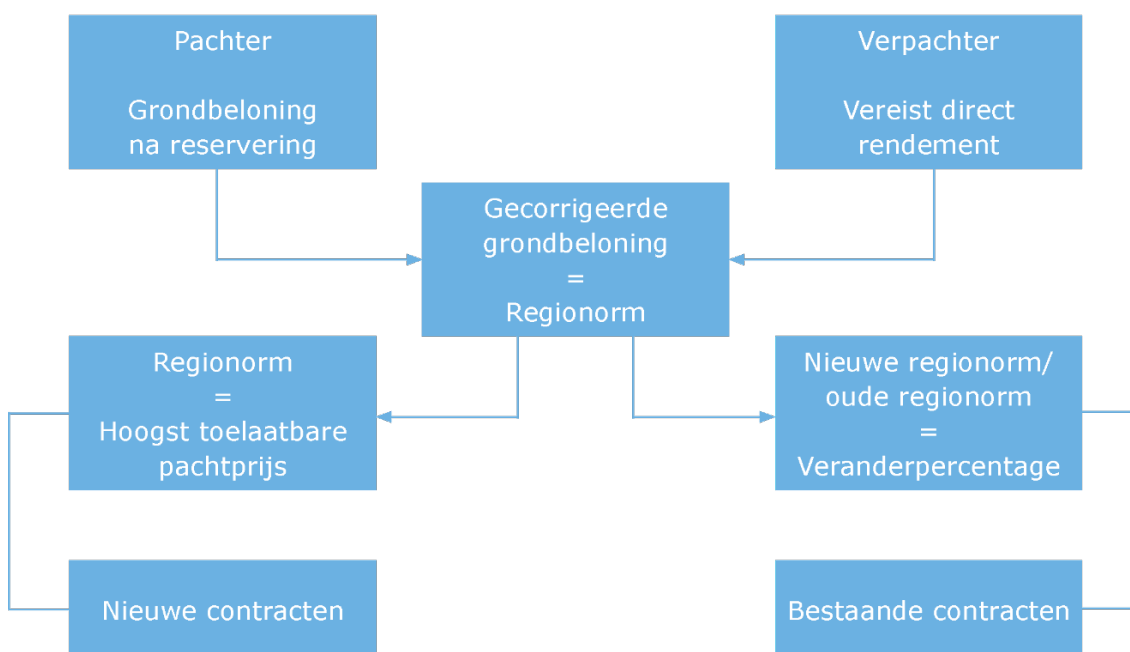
Pachter

Grondbeloning na reservering

Verpachter

Vereist direct rendement

Gecorrigeerde grondbeloning
=
Regionorm

Regionorm
=
Hoogst toelaatbare pachtprijs

Nieuwe regionorm/ oude regionorm
=
Veranderpercentage

Nieuwe contracten

Bestaande contracten